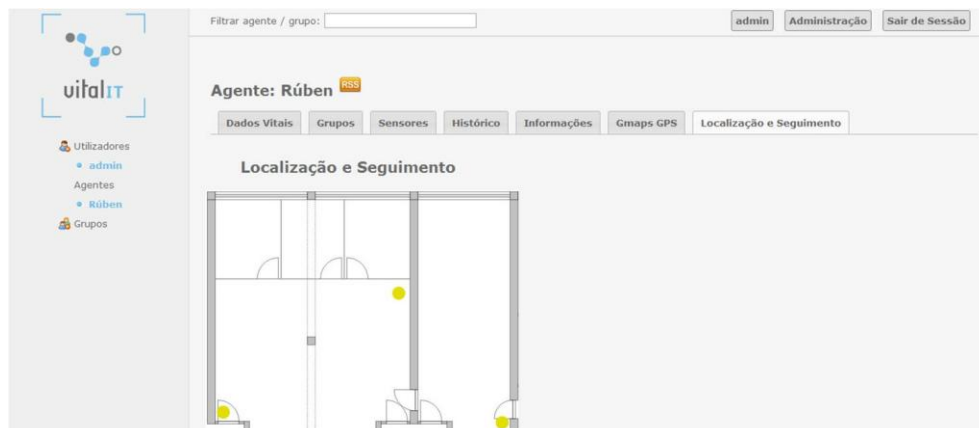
vitalIT

Utilizadores
• admin
Agentes
• Rúben
Grupos

Filtrar agente / grupo:

admin
Administração
Sair de Sessão

Agente: Rúben RSS

Dados Vitais
Grupos
Sensores
Histórico
Informações
Gmaps GPS
Localização e Seguimento

Localização e Seguimento